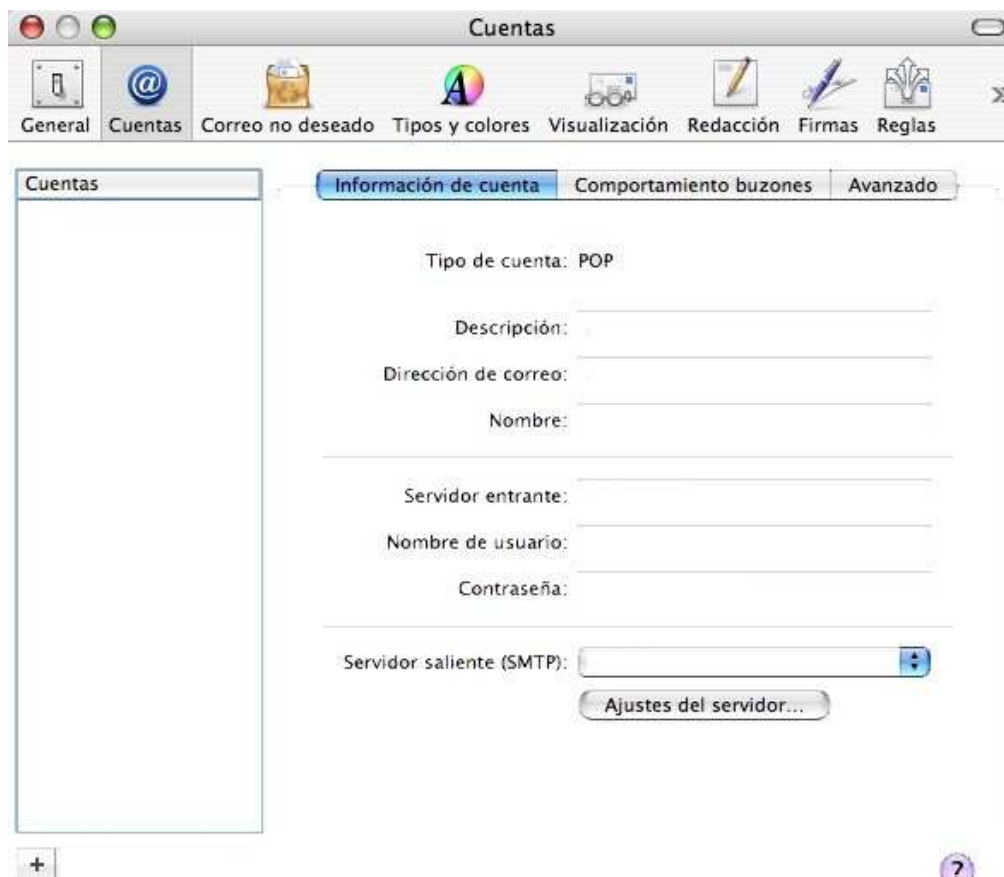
Cuentas

General Cuentas Correo no deseado Tipos y colores Visualización Redacción Firmas Reglas

Cuentas

Información de cuenta Comportamiento buzones Avanzado

Tipo de cuenta: POP

Descripción:

Dirección de correo:

Nombre:

Servidor entrante:

Nombre de usuario:

Contraseña:

Servidor saliente (SMTP):

Ajustes del servidor...

+

?